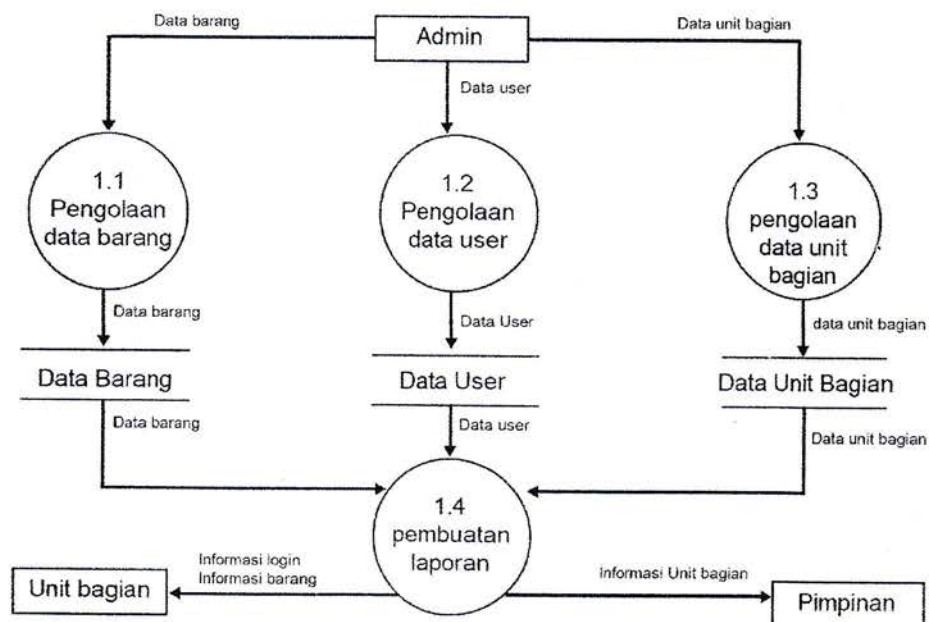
Data barang

Admin

Data unit bagian

Data user

1.1
Pengolaan
data barang

1.2
Pengolaan
data user

1.3
pengolaan
data unit
bagian

Data barang

Data User

data unit bagian

Data Barang

Data User

Data Unit Bagian

Data barang

Data user

Data unit bagian

1.4
pembuatan
laporan

Informasi login
Informasi barang

Unit bagian

Informasi Unit bagian

Pimpinan